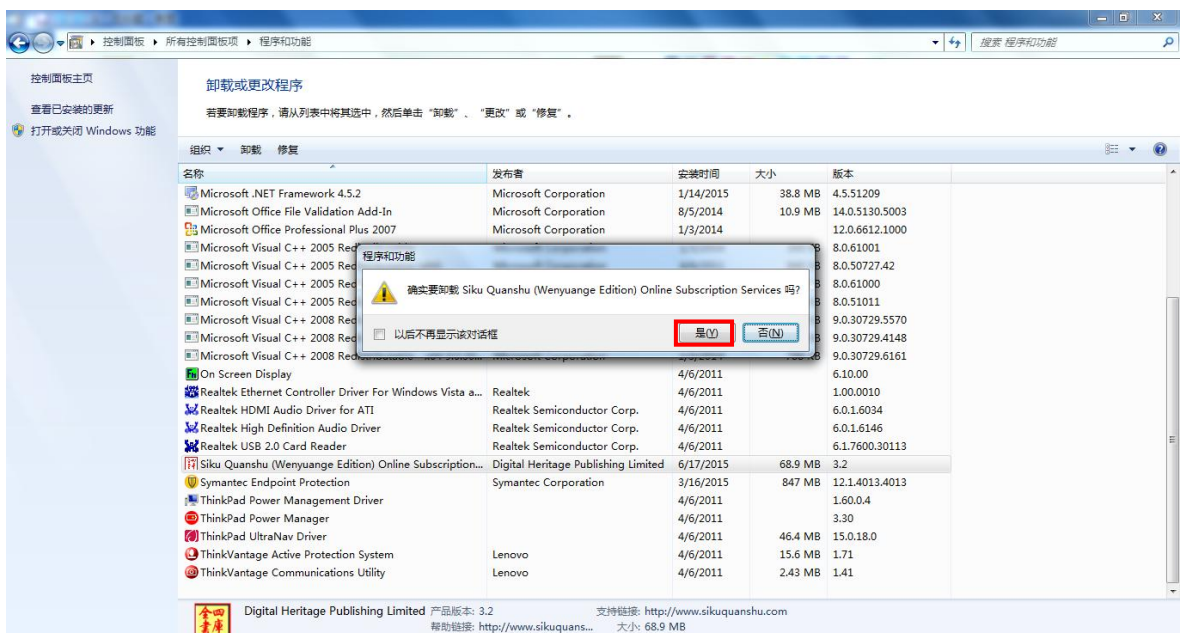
控制面板 ▸ 所有控制面板项 ▸ 程序和功能

搜索 程序和功能

控制面板主页

查看已安装的更新

打开或关闭 Windows 功能

卸载或更改程序

若要卸载程序，请从列表中将其选中，然后单击"卸载"、"更改"或"修复"。

组织 ▾ 卸载 修复

| 名称 | 发布者 | 安装时间 | 大小 | 版本 |
|---|---|---|---|---|
| Microsoft .NET Framework 4.5.2 | Microsoft Corporation | 1/14/2015 | 38.8 MB | 4.5.51209 |
| Microsoft Office File Validation Add-In | Microsoft Corporation | 8/5/2014 | 10.9 MB | 14.0.5130.5003 |
| Microsoft Office Professional Plus 2007 | Microsoft Corporation | 1/3/2014 | | 12.0.6612.1000 |
| Microsoft Visual C++ 2005 Red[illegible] | | | | 8.0.61001 |
| Microsoft Visual C++ 2005 Red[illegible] | | | | 8.0.50727.42 |
| Microsoft Visual C++ 2005 Red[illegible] | | | | 8.0.61000 |
| Microsoft Visual C++ 2005 Red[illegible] | | | | 8.0.51011 |
| Microsoft Visual C++ 2008 Red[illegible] | | | | 9.0.30729.5570 |
| Microsoft Visual C++ 2008 Red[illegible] | | | | 9.0.30729.4148 |
| Microsoft Visual C++ 2008 Red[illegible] | Microsoft Corporation | | | 9.0.30729.6161 |
| On Screen Display | | 4/6/2011 | | 6.10.00 |
| Realtek Ethernet Controller Driver For Windows Vista a... | Realtek | 4/6/2011 | | 1.00.0010 |
| Realtek HDMI Audio Driver for ATI | Realtek Semiconductor Corp. | 4/6/2011 | | 6.0.1.6034 |
| Realtek High Definition Audio Driver | Realtek Semiconductor Corp. | 4/6/2011 | | 6.0.1.6146 |
| Realtek USB 2.0 Card Reader | Realtek Semiconductor Corp. | 4/6/2011 | | 6.1.7600.30113 |
| Siku Quanshu (Wenyuange Edition) Online Subscription... | Digital Heritage Publishing Limited | 6/17/2015 | 68.9 MB | 3.2 |
| Symantec Endpoint Protection | Symantec Corporation | 3/16/2015 | 847 MB | 12.1.4013.4013 |
| ThinkPad Power Management Driver | | 4/6/2011 | | 1.60.0.4 |
| ThinkPad Power Manager | | 4/6/2011 | | 3.30 |
| ThinkPad UltraNav Driver | | 4/6/2011 | 46.4 MB | 15.0.18.0 |
| ThinkVantage Active Protection System | Lenovo | 4/6/2011 | 15.6 MB | 1.71 |
| ThinkVantage Communications Utility | Lenovo | 4/6/2011 | 2.43 MB | 1.41 |

程序和功能

确实要卸载 Siku Quanshu (Wenyuange Edition) Online Subscription Services 吗?

以后不再显示该对话框

是(Y) 否(N)

Digital Heritage Publishing Limited 产品版本: 3.2 支持链接: http://www.sikuquanshu.com
帮助链接: http://www.sikuquans... 大小: 68.9 MB